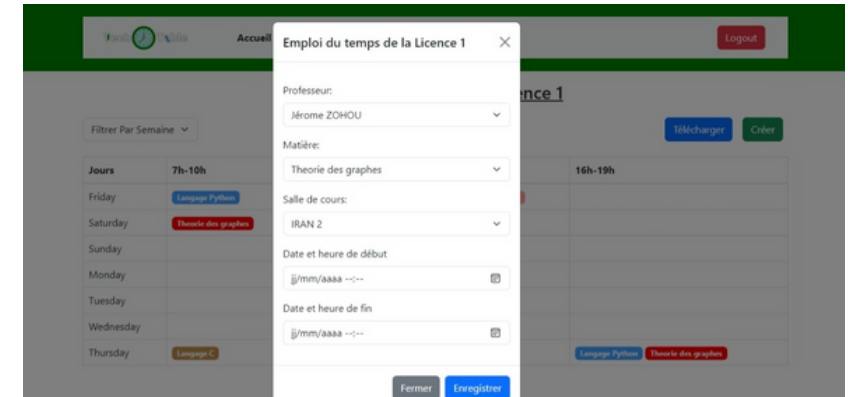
Accueil

Logout

Emploi du temps de la Licence 1

Professeur:

Jérome ZOHOU

Matière:

Theorie des graphes

Salle de cours:

IRAN 2

Date et heure de début

jj/mm/aaaa --:--

Date et heure de fin

jj/mm/aaaa --:--

Fermer

Enregistrer

nce 1

Filtrer Par Semaine

Télécharger

Créer

| Jours | 7h-10h | | 16h-19h |
|---|---|---|---|
| Friday | Langage Python | | |
| Saturday | Theorie des graphes | | |
| Sunday | | | |
| Monday | | | |
| Tuesday | | | |
| Wednesday | | | |
| Thursday | Langage C | | Langage Python Theorie des graphes |